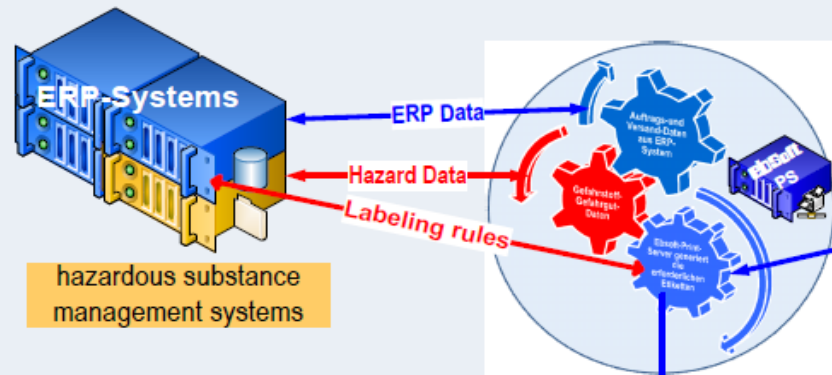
ERP-Systems

ERP Data

Hazard Data

Labeling rules

hazardous substance management systems

Auftrags- und Versand-Daten aus ERP-System

Gefahrstoff-Gefahrgut-Daten

Ebosoft-Print-Server generiert die erforderlichen Etiketten

Ebosoft PS